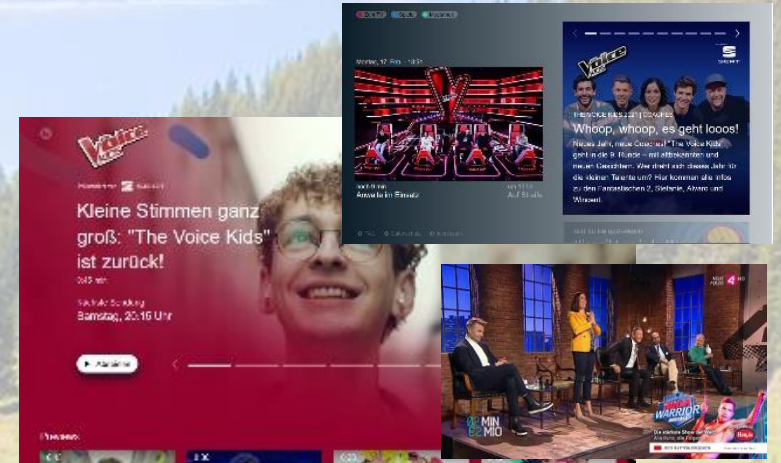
The Voice Kids

Kleine Stimmen ganz groß: "The Voice Kids" ist zurück!

Nächste Sendung
Samstag, 20:15 Uhr

▶ Abspielen

Montag, 17. Feb. 18:51

The Voice Kids

Whoop, whoop, es geht looos!

Neues Jahr, neue Coaches! "The Voice Kids" geht in die 9. Runde – mit altbekannten und neuen Gesichtern. Wer dreht sich dieses Jahr für die kleinen Talente um? Hier kommen alle Infos zu den Fantastischen 2, Stefanie, Alvaro und Wincent.

SEAT

Ninja Warrior

Die stärkste Show der Welt